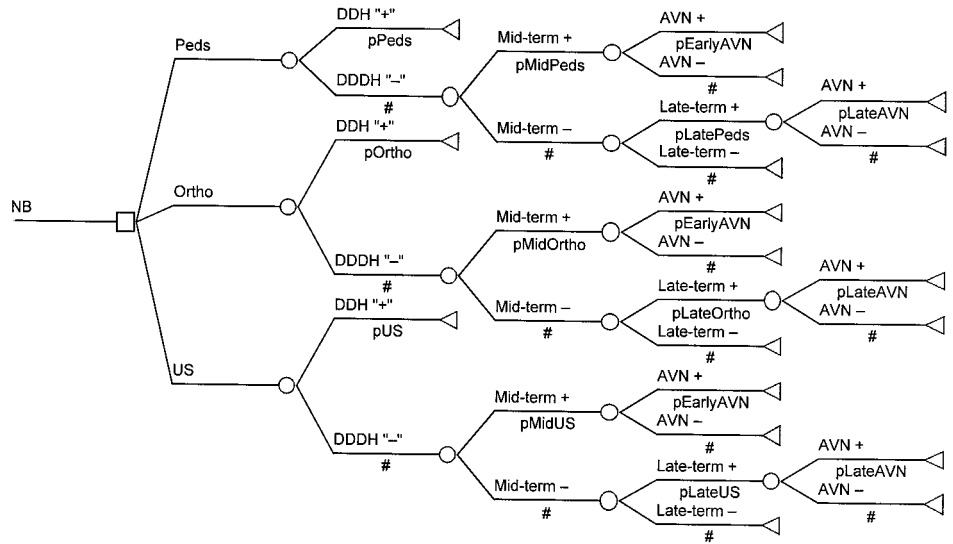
NB

Peds

DDH "+"
pPeds

DDDH "–"
#

Mid-term +
pMidPeds

AVN +
pEarlyAVN
AVN –
#

Mid-term –
#

Late-term +
pLatePeds
Late-term –
#

AVN +
pLateAVN
AVN –
#

Ortho

DDH "+"
pOrtho

DDDH "–"
#

Mid-term +
pMidOrtho

AVN +
pEarlyAVN
AVN –
#

Mid-term –
#

Late-term +
pLateOrtho
Late-term –
#

AVN +
pLateAVN
AVN –
#

US

DDH "+"
pUS

DDDH "–"
#

Mid-term +
pMidUS

AVN +
pEarlyAVN
AVN –
#

Mid-term –
#

Late-term +
pLateUS
Late-term –
#

AVN +
pLateAVN
AVN –
#